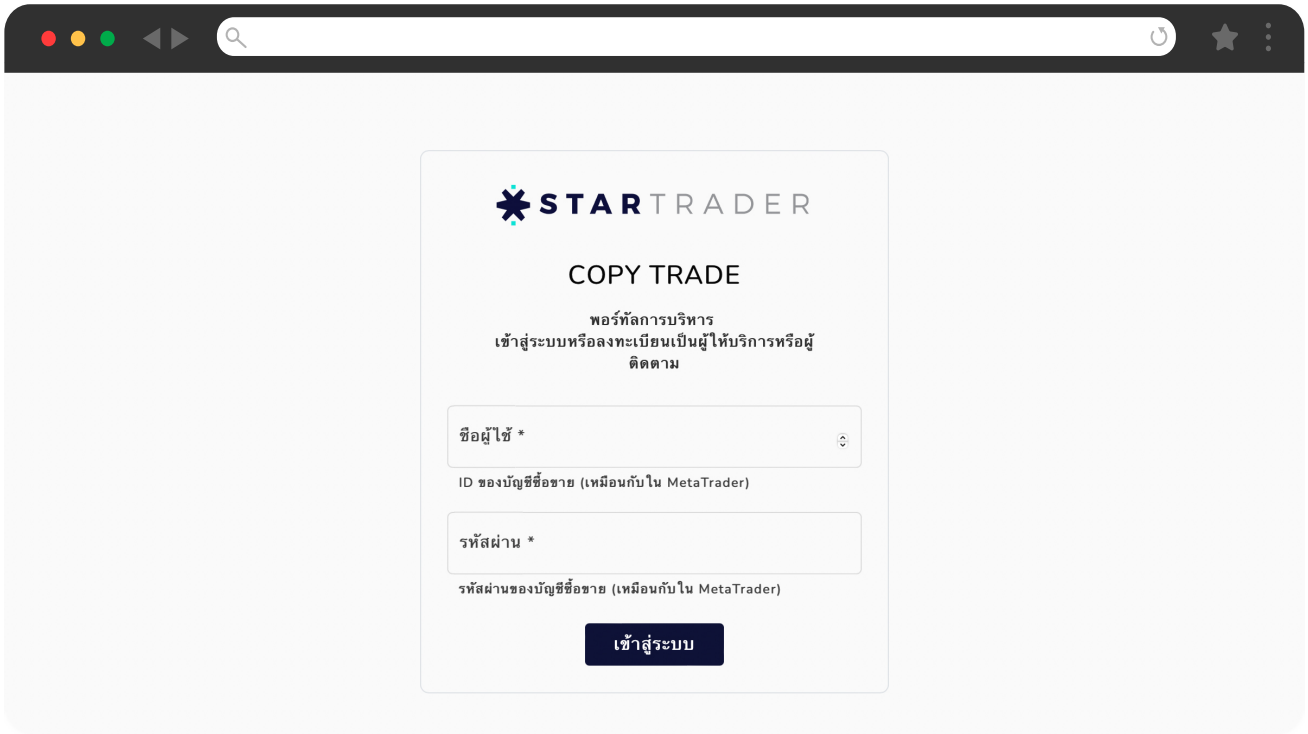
STARTRADER

COPY TRADE

พอร์ทัลการบริหาร
เข้าสู่ระบบหรือลงทะเบียนเป็นผู้ให้บริการหรือผู้ติดตาม

ชื่อผู้ใช้ *

ID ของบัญชีซื้อขาย (เหมือนกับใน MetaTrader)

รหัสผ่าน *

รหัสผ่านของบัญชีซื้อขาย (เหมือนกับใน MetaTrader)

เข้าสู่ระบบ